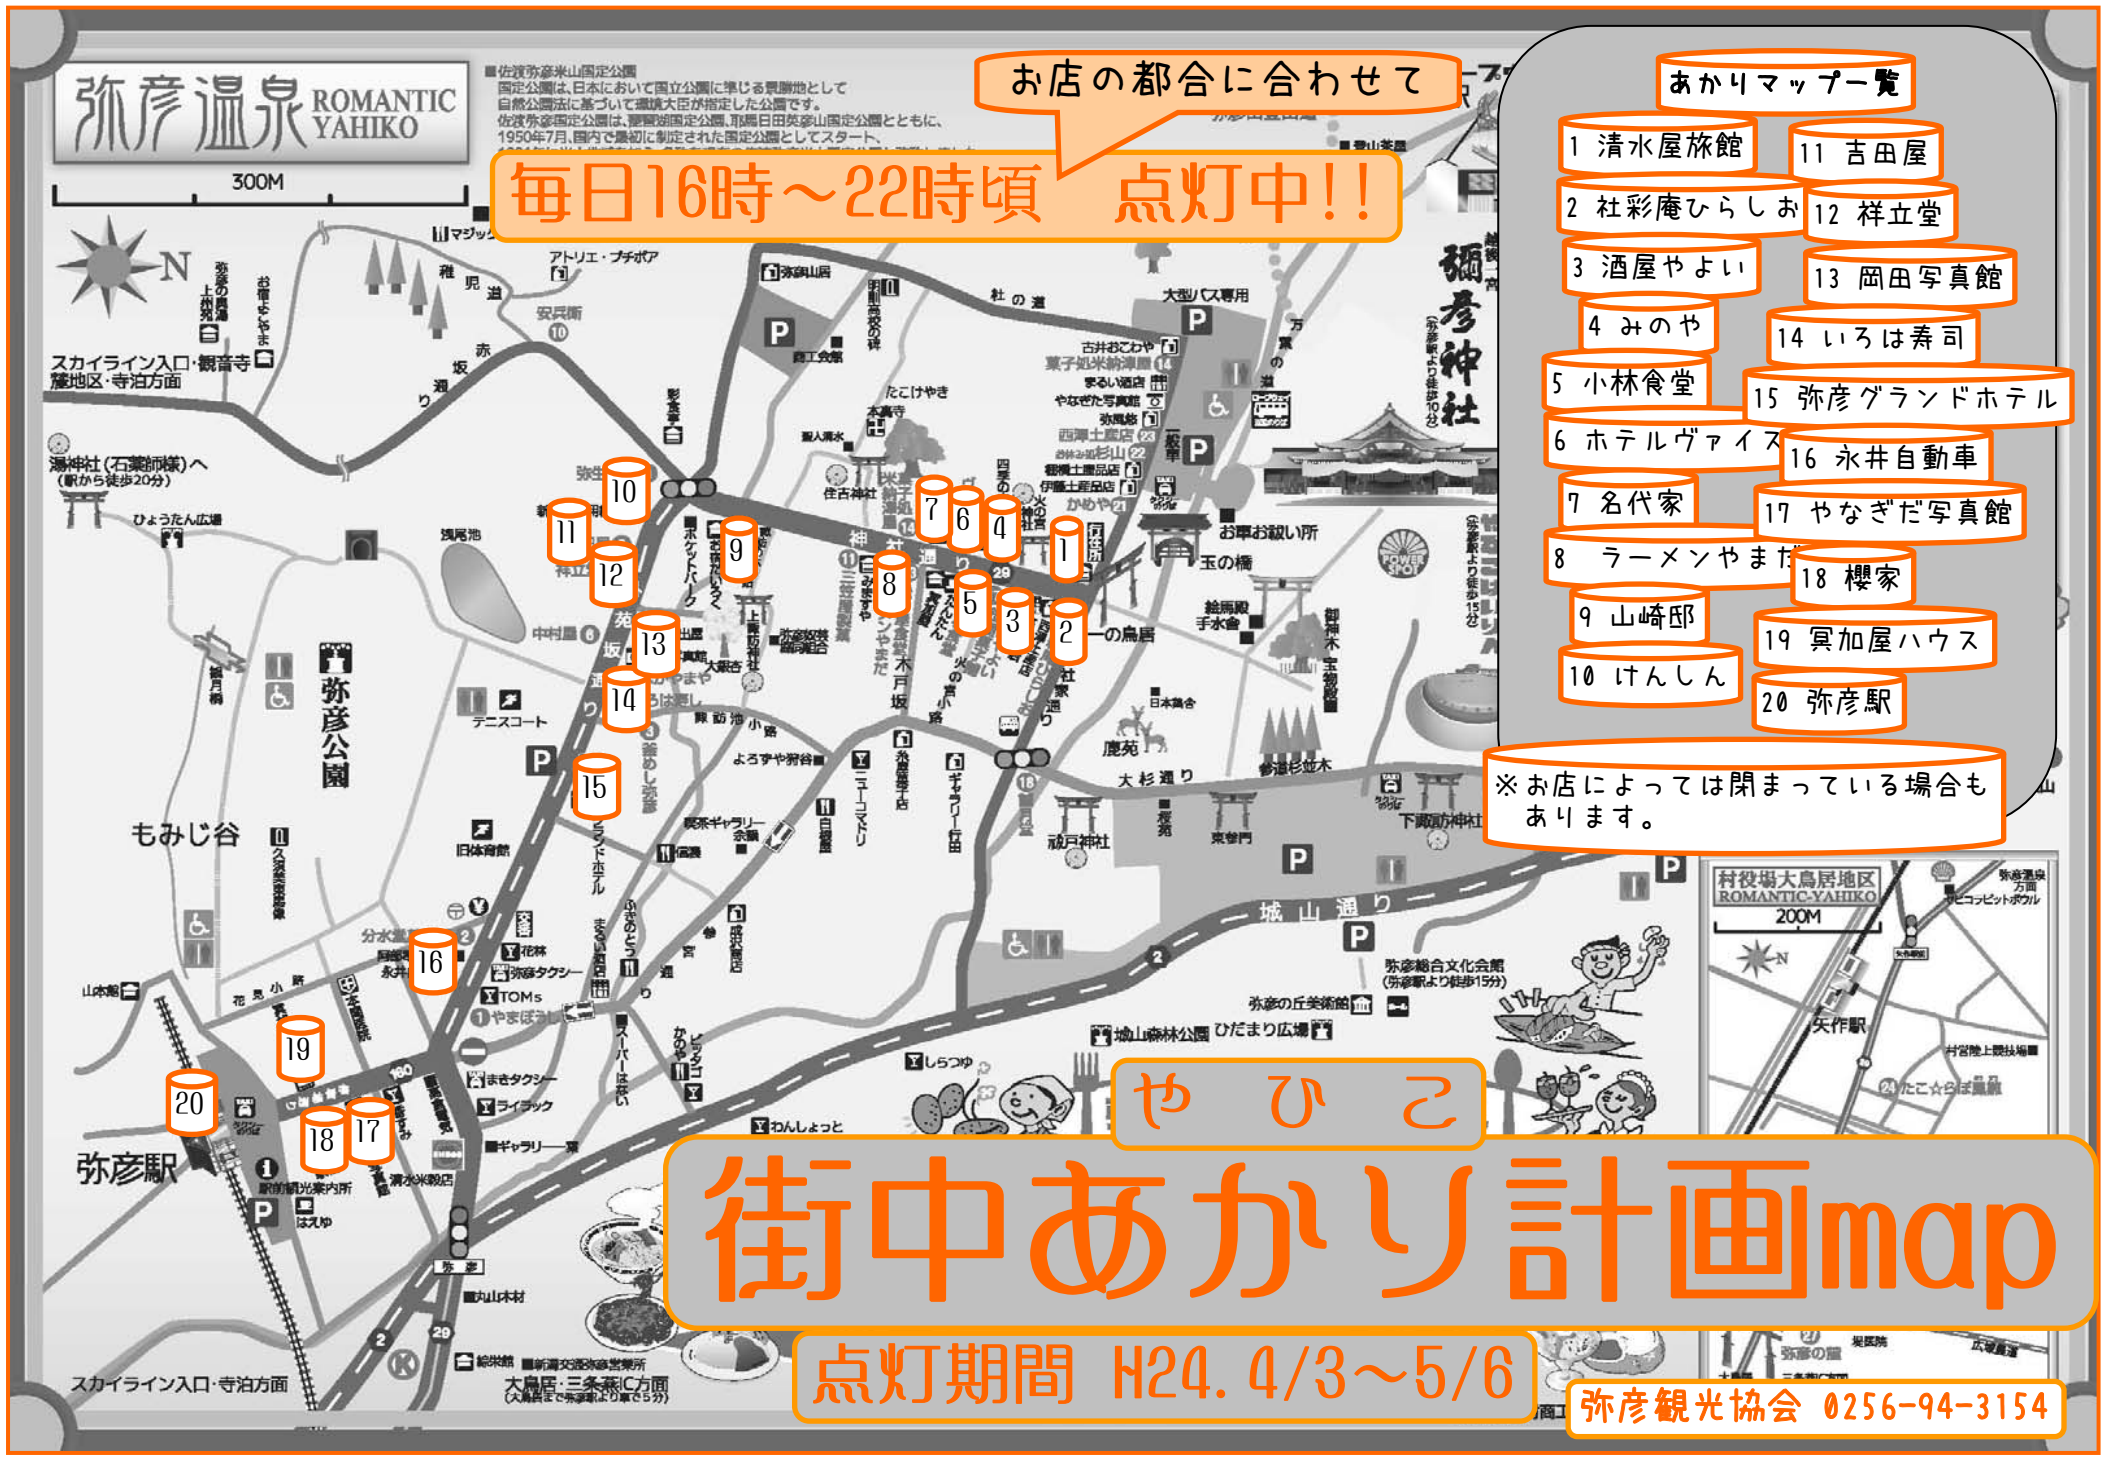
弥彦温泉 ROMANTIC YAHIKO

300M

お店の都合に合わせて

毎日16時～22時頃　点灯中!!

あかりマップ一覧

1 清水屋旅館
2 社彩庵ひらしお
3 酒屋やよい
4 みのや
5 小林食堂
6 ホテルヴァイス
7 名代家
8 ラーメンやまだ
9 山崎邸
10 けんしん
11 吉田屋
12 祥立堂
13 岡田写真館
14 いろは寿司
15 弥彦グランドホテル
16 永井自動車
17 やなぎだ写真館
18 櫻家
19 冥加屋ハウス
20 弥彦駅

※お店によっては閉まっている場合もあります。

佐渡弥彦米山国定公園

スカイライン入口・観音寺 麓地区・寺泊方面

湯神社(石薬師様)へ (駅から徒歩20分)

ひょうたん広場

もみじ谷

弥彦公園

弥彦駅

弥彦神社

玉の橋

一の鳥居

大杉通り

城山通り

弥彦総合文化会館 (弥彦駅より徒歩15分)

スカイライン入口・寺泊方面

大関居・三条燕IC方面

村役場大鳥居地区 ROMANTIC-YAHIKO 200M

矢作駅

やひこ

街中あかり計画map

点灯期間 H24.4/3～5/6

弥彦観光協会 0256-94-3154